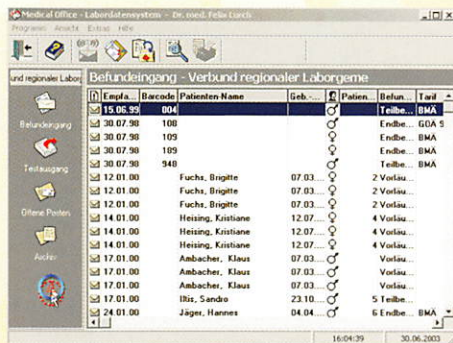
Medical Office - Labordatensystem - Dr. med. Felix Lurch

Programm Ansicht Extras Hilfe

und regionaler Labor

Befundeingang - Verbund regionaler Laborgeme

Befundeingang

Testausgang

Offene Posten

Archiv

| | Empfa... | Barcode | Patienten-Name | Geb.-... | | Patien... | Befun... | Tarif |
|---|---|---|---|---|---|---|---|---|
| | 15.06.99 | 004 | | | ♀ | | Teilbe... | BMÄ |
| | 30.07.98 | 108 | | | ♀ | | Endbe... | GOÄ S |
| | 30.07.98 | 109 | | | ♀ | | Endbe... | BMÄ |
| | 30.07.98 | 109 | | | ♀ | | Endbe... | BMÄ |
| | 30.07.98 | 948 | | | ♂ | | Teilbe... | BMÄ |
| | 12.01.00 | | Fuchs, Brigitte | 07.03... | ♀ | 2 | Vorläu... | |
| | 12.01.00 | | Fuchs, Brigitte | 07.03... | ♀ | 2 | Vorläu... | |
| | 12.01.00 | | Fuchs, Brigitte | 07.03... | ♀ | 2 | Vorläu... | |
| | 14.01.00 | | Heising, Kristiane | 12.07... | ♀ | 4 | Vorläu... | |
| | 14.01.00 | | Heising, Kristiane | 12.07... | ♀ | 4 | Vorläu... | |
| | 14.01.00 | | Heising, Kristiane | 12.07... | ♀ | 4 | Vorläu... | |
| | 17.01.00 | | Ambacher, Klaus | 07.03... | ♂ | | Vorläu... | |
| | 17.01.00 | | Ambacher, Klaus | 07.03... | ♂ | | Vorläu... | |
| | 17.01.00 | | Ambacher, Klaus | 07.03... | ♂ | | Vorläu... | |
| | 17.01.00 | | Iltis, Sandro | 23.10... | ♂ | 5 | Teilbe... | |
| | 24.01.00 | | Jäger, Hannes | 04.04... | ♂ | 6 | Endbe... | BMÄ |

16:04:39 30.06.2003